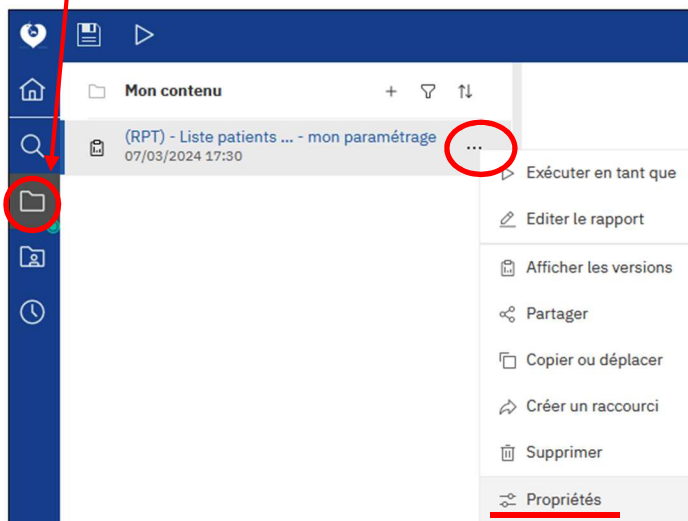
Mon contenu

(RPT) - Liste patients ... - mon paramétrage
07/03/2024 17:30

...

Exécuter en tant que

Editer le rapport

Afficher les versions

Partager

Copier ou déplacer

Créer un raccourci

Supprimer

Propriétés